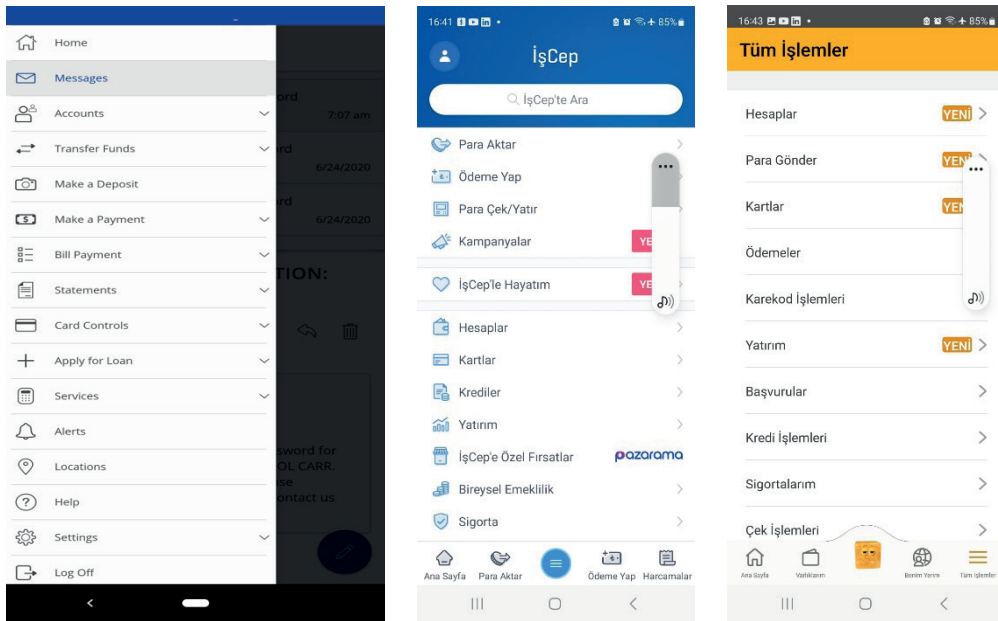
Home
Messages
Accounts
Transfer Funds
Make a Deposit
Make a Payment
Bill Payment
Statements
Card Controls
Apply for Loan
Services
Alerts
Locations
Help
Settings
Log Off

ord
7:07 am
rd
6/24/2020
rd
6/24/2020
TION:
sword for
OL CARR.
se
ontact us

16:41
85%
İşCep
İşCep'te Ara
Para Aktar
Ödeme Yap
Para Çek/Yatır
Kampanyalar
YE
İşCep'le Hayatım
YE
Hesaplar
Kartlar
Krediler
Yatırım
İşCep'e Özel Fırsatlar
pazarama
Bireysel Emeklilik
Sigorta
Ana Sayfa
Para Aktar
Ödeme Yap
Harcamalar

16:43
85%
Tüm İşlemler
Hesaplar
YENİ
Para Gönder
YENİ
Kartlar
YENİ
Ödemeler
Karekod İşlemleri
Yatırım
YENİ
Başvurular
Kredi İşlemleri
Sigortalarım
Çek İşlemleri
Ana Sayfa
Varlıklarım
Benim Yerim
Tüm İşlemler